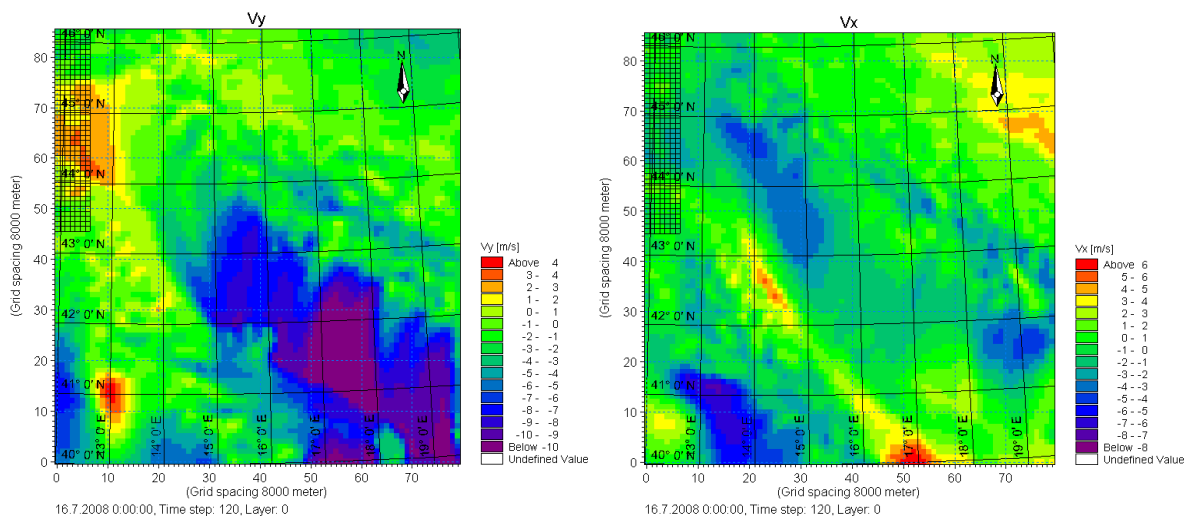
Vy

46° 0' N
45° 0' N
44° 0' N
43° 0' N
42° 0' N
41° 0' N
40° 0' N
13° 0' E
14° 0' E
15° 0' E
16° 0' E
17° 0' E
18° 0' E
19° 0' E
N

(Grid spacing 8000 meter)
80
70
60
50
40
30
20
10
0
0 10 20 30 40 50 60 70
(Grid spacing 8000 meter)

Vy [m/s]
Above 4
3 - 4
2 - 3
1 - 2
0 - 1
-1 - 0
-2 - -1
-3 - -2
-4 - -3
-5 - -4
-6 - -5
-7 - -6
-8 - -7
-9 - -8
-10 - -9
Below -10
Undefined Value

16.7.2008 0:00:00, Time step: 120, Layer: 0

Vx

46° 0' N
45° 0' N
44° 0' N
43° 0' N
42° 0' N
41° 0' N
40° 0' N
13° 0' E
14° 0' E
15° 0' E
16° 0' E
17° 0' E
18° 0' E
19° 0' E
N

(Grid spacing 8000 meter)
80
70
60
50
40
30
20
10
0
0 10 20 30 40 50 60 70
(Grid spacing 8000 meter)

Vx [m/s]
Above 6
5 - 6
4 - 5
3 - 4
2 - 3
1 - 2
0 - 1
-1 - 0
-2 - -1
-3 - -2
-4 - -3
-5 - -4
-6 - -5
-7 - -6
-8 - -7
Below -8
Undefined Value

16.7.2008 0:00:00, Time step: 120, Layer: 0